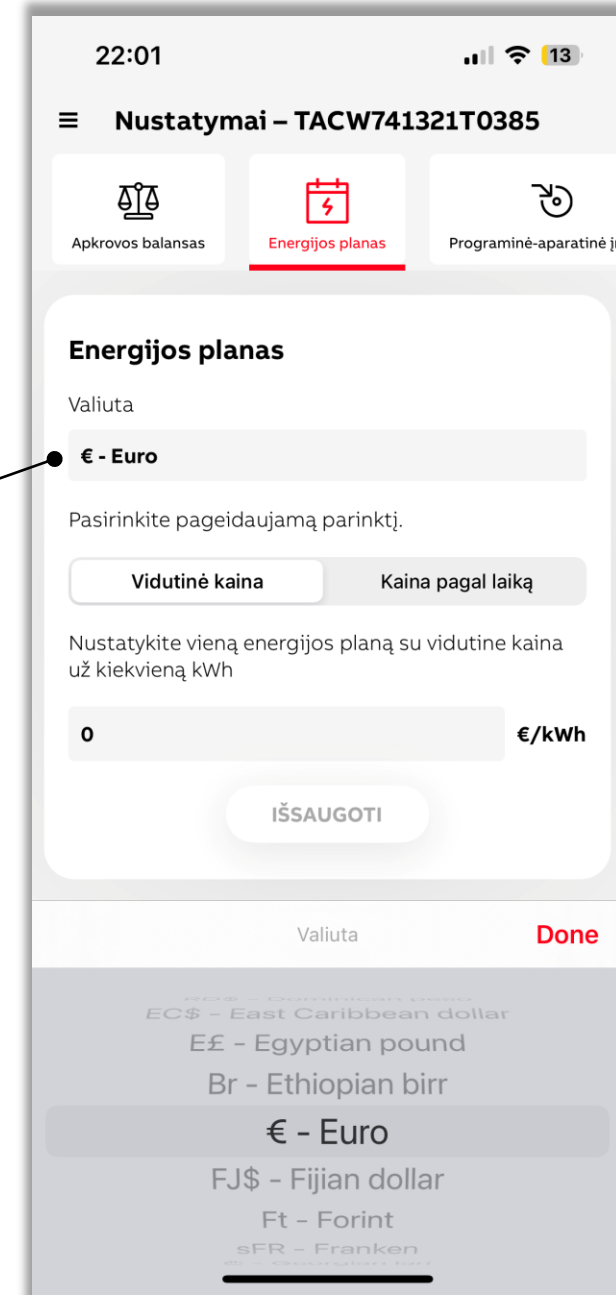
22:01

13

Nustatymai – TACW741321T0385

Apkrovos balansas

Energijos planas

Programinė-aparatinė į

Energijos planas

Valiuta

€ - Euro

Pasirinkite pageidaujamą parinktį.

Vidutinė kaina

Kaina pagal laiką

Nustatykite vieną energijos planą su vidutine kaina už kiekvieną kWh

0

€/kWh

IŠSAUGOTI

Valiuta

Done

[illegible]

EC$ - East Caribbean dollar

E£ - Egyptian pound

Br - Ethiopian birr

€ - Euro

FJ$ - Fijian dollar

Ft - Forint

sFR - Franken

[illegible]